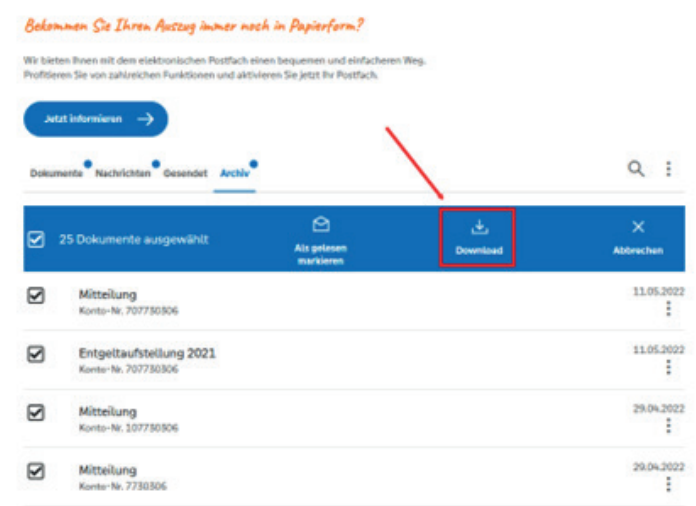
Bekommen Sie Ihren Auszug immer noch in Papierform?

Wir bieten Ihnen mit dem elektronischen Postfach einen bequemen und einfacheren Weg. Profitieren Sie von zahlreichen Funktionen und aktivieren Sie jetzt Ihr Postfach.

Jetzt informieren

Dokumente Nachrichten Gesendet Archiv

25 Dokumente ausgewählt

Als gelesen markieren

Download

Abbrechen

Mitteilung
Konto-Nr. 707730306
11.05.2022

Entgeltaufstellung 2021
Konto-Nr. 707730306
11.05.2022

Mitteilung
Konto-Nr. 107730306
29.04.2022

Mitteilung
Konto-Nr. 7730306
29.04.2022